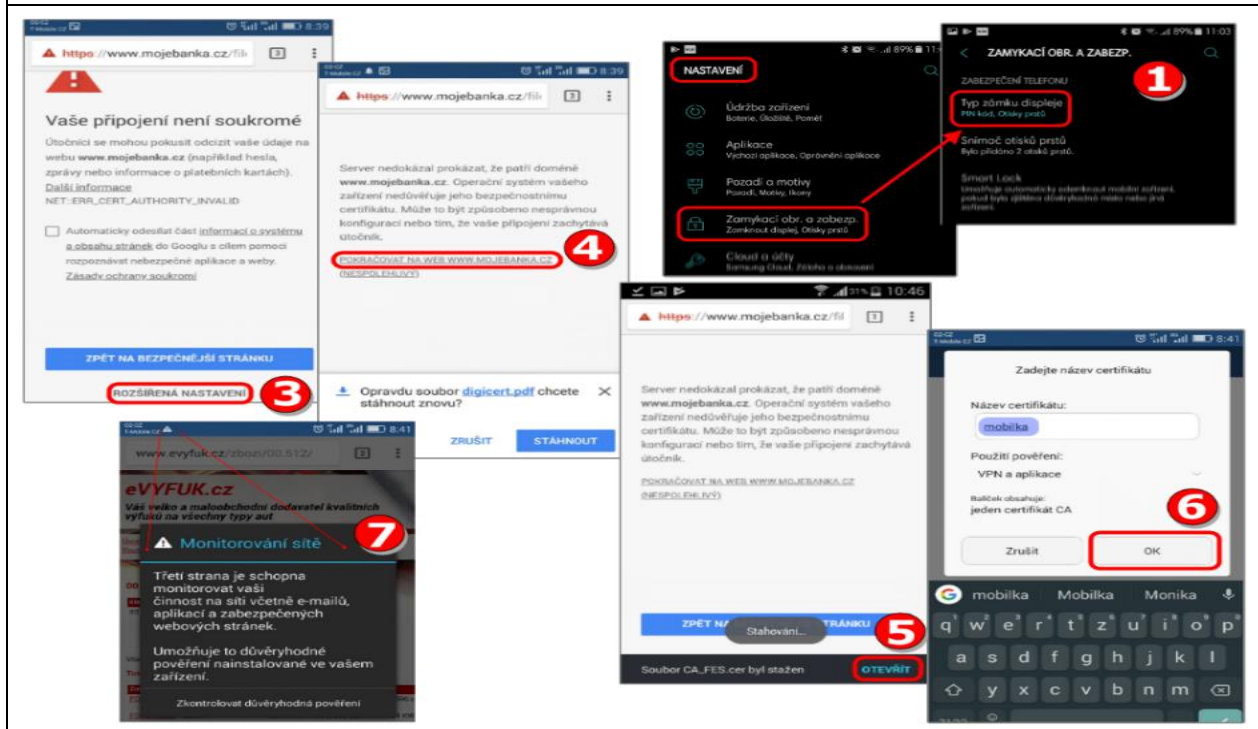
8:39

https://www.mojebanka.cz/fil

Vaše připojení není soukromé

Útočníci se mohou pokusit odcizit vaše údaje na webu www.mojebanka.cz (například hesla, zprávy nebo informace o platebních kartách). Další informace

NET::ERR_CERT_AUTHORITY_INVALID

Automaticky odesílat část informací o systému a obsahu stránek do Googlu s cílem pomoci rozpoznávat nebezpečné aplikace a weby. Zásady ochrany soukromí

ZPĚT NA BEZPEČNĚJŠÍ STRÁNKU

ROZŠÍŘENÁ NASTAVENÍ

3

8:39

https://www.mojebanka.cz/fil

Server nedokázal prokázat, že patří doméně www.mojebanka.cz. Operační systém vašeho zařízení nedůvěřuje jeho bezpečnostnímu certifikátu. Může to být způsobeno nesprávnou konfigurací nebo tím, že vaše připojení zachytává útočník.

POKRAČOVAT NA WEB WWW.MOJEBANKA.CZ (NESPOLEHLIVÝ)

4

Opravdu soubor digicert.pdf chcete stáhnout znovu?

ZRUŠIT

STÁHNOUT

NASTAVENÍ

Údržba zařízení
Baterie, Úložiště, Paměť

Aplikace
Výchozí aplikace, Oprávnění aplikace

Pozadí a motivy
Pozadí, Motivy, Ikony

Zamykací obr. a zabezp.
Zamknout displej, Otisky prstů

Cloud a účty
Samsung Cloud, Zálohy a obnovení

89% 11:03

ZAMYKACÍ OBR. A ZABEZP.

1

ZABEZPEČENÍ TELEFONU

Typ zámku displeje
PIN kód, Otisky prstů

Snímač otisků prstů
Bylo přidáno 2 otisků prstů.

Smart Lock
Umožňuje automaticky odemknout mobilní zařízení, pokud bylo zjištěno důvěryhodné místo nebo jiné zařízení.

8:41

www.evyfuk.cz/zbozi/00.812/

eVYFUK.cz

Vás velko a maloobchodní dodavatel kvalitních výfuků na všechny typy aut

7

Monitorování sítě

Třetí strana je schopna monitorovat vaši činnost na síti včetně e-mailů, aplikací a zabezpečených webových stránek.

Umožňuje to důvěryhodné pověření nainstalované ve vašem zařízení.

Zkontrolovat důvěryhodná pověření

31% 10:46

https://www.mojebanka.cz/fil

Server nedokázal prokázat, že patří doméně www.mojebanka.cz. Operační systém vašeho zařízení nedůvěřuje jeho bezpečnostnímu certifikátu. Může to být způsobeno nesprávnou konfigurací nebo tím, že vaše připojení zachytává útočník.

POKRAČOVAT NA WEB WWW.MOJEBANKA.CZ (NESPOLEHLIVÝ)

ZPĚT NA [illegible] STRÁNKU

Stahování...

5

Soubor CA_FES.cer byl stažen

OTEVŘÍT

8:41

Zadejte název certifikátu

Název certifikátu:

mobilka

Použití pověření:

VPN a aplikace

Balíček obsahuje:
jeden certifikát CA

6

Zrušit

OK

mobilka Mobilka Monika

q w e r t z u i o p
a s d f g h j k l
y x c v b n m